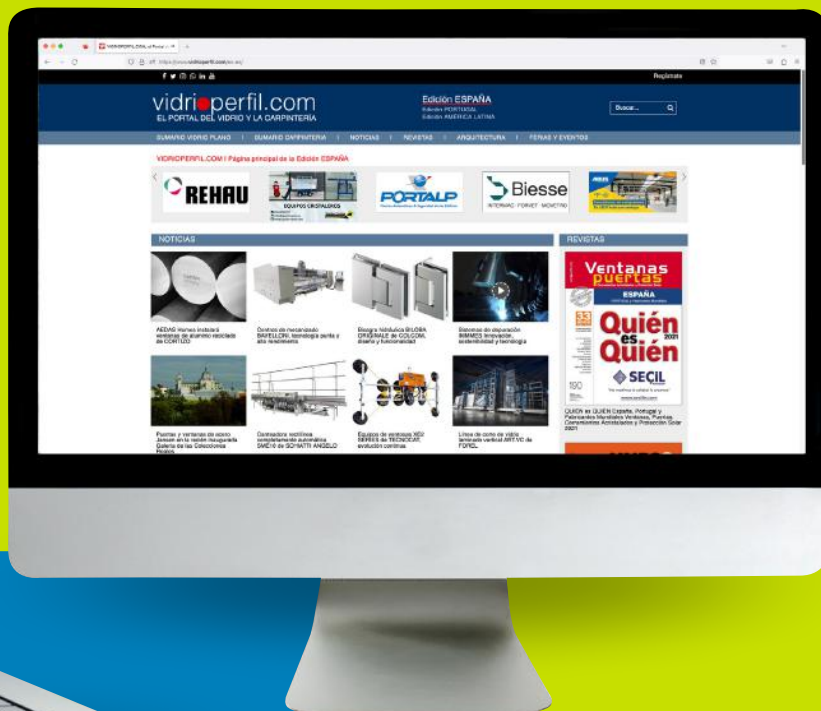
VIDRIOPERFIL.COM | Portal ×

https://www.vidrioperfil.com/es-es/

Registrate

vidrioperfil.com
EL PORTAL DEL VIDRIO Y LA CARPINTERÍA

Edición ESPAÑA
Edición PORTUGAL
Edición AMÉRICA LATINA

Buscar...

SUMARIO VIDRIO PLANO | SUMARIO CARPINTERÍA | NOTICIAS | REVISTAS | ARQUITECTURA | FERIAS Y EVENTOS

VIDRIOPERFIL.COM | Página principal de la Edición ESPAÑA

REHAU

EQUIPOS CRISTALEROS

PORTALP

Biesse
INTERMAC · FORVET · MOVETRO

NOTICIAS

AEDAS Homes instalará ventanas de aluminio reciclado de CORTIZO

Centros de mecanizado BAVELLONI, tecnología punta y alto rendimiento

Bisagra hidráulica BILOBA ORIGINALE de COLCOM, diseño y funcionalidad

Sistemas de separación BIMMES innovación, sostenibilidad y tecnología

Puertas y ventanas de acero Jansen en la recién inaugurada Galería de las Colecciones Reales

Cantoneadora rectilínea completamente automática SMERI de SCHIATTI ANGELO

Equipos de ventosas XEV SERIES de TECNOCAT, evolución continua

Línea de corte de vidrio laminado vertical ARTVO de FOROL

REVISTAS

Ventanas puertas

ESPAÑA

Quién es Quién
2021

SECIL

QUIÉN es QUIÉN España, Portugal y Fabricantes Mundiales Ventanas, Puertas, Cerramientos Acristalados y Protección Solar 2021